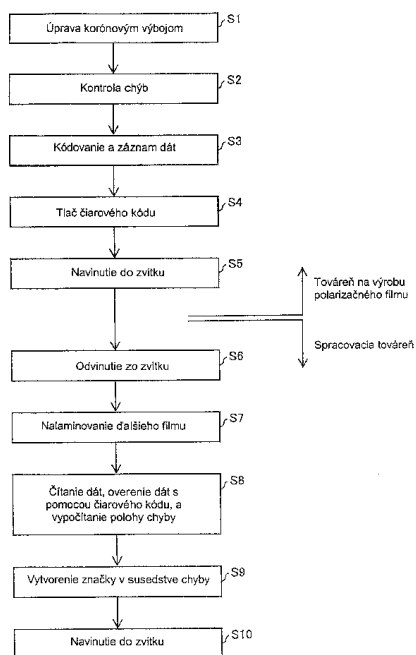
Úprava korónovým výbojom
S1

Kontrola chýb
S2

Kódovanie a záznam dát
S3

Tlač čiarového kódu
S4

Navinutie do zvitku
S5

Továreň na výrobu polarizačného filmu

Spracovacia továreň

Odvinutie zo zvitku
S6

Nalaminovanie ďalšieho filmu
S7

Čítanie dát, overenie dát s pomocou čiarového kódu, a vypočítanie polohy chyby
S8

Vytvorenie značky v susedstve chyby
S9

Navinutie do zvitku
S10